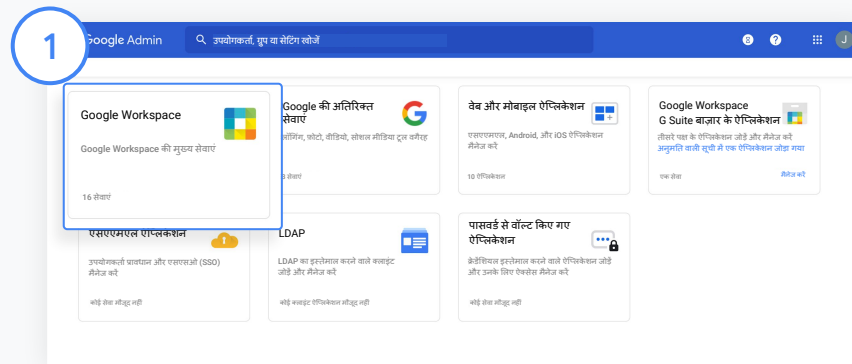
1

Google Admin

उपयोगकर्ता, ग्रुप या सेटिंग खोजें

8

?

J

Google Workspace

Google Workspace की मुख्य सेवाएं

16 सेवाएं

Google की अतिरिक्त सेवाएं

ब्लॉगिंग, फ़ोटो, वीडियो, सोशल मीडिया टूल वगैरह

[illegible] सेवाएं

वेब और मोबाइल ऐप्लिकेशन

एसएएमएल, Android, और iOS ऐप्लिकेशन मैनेज करें

10 ऐप्लिकेशन

Google Workspace G Suite बाज़ार के ऐप्लिकेशन

तीसरे पक्ष के ऐप्लिकेशन जोड़ें और मैनेज करें

अनुमति वाली सूची में एक ऐप्लिकेशन जोड़ा गया

एक सेवा

मैनेज करें

एसएएमएल ऐप्लिकेशन

उपयोगकर्ता प्रावधान और एसएसओ (SSO) मैनेज करें

कोई सेवा मौजूद नहीं

LDAP

LDAP का इस्तेमाल करने वाले क्लाइंट जोड़ें और मैनेज करें

कोई क्लाइंट ऐप्लिकेशन मौजूद नहीं

पासवर्ड से वॉल्ट किए गए ऐप्लिकेशन

क्रेडेंशियल इस्तेमाल करने वाले ऐप्लिकेशन जोड़ें और उनके लिए ऐक्सेस मैनेज करें

कोई सेवा मौजूद नहीं